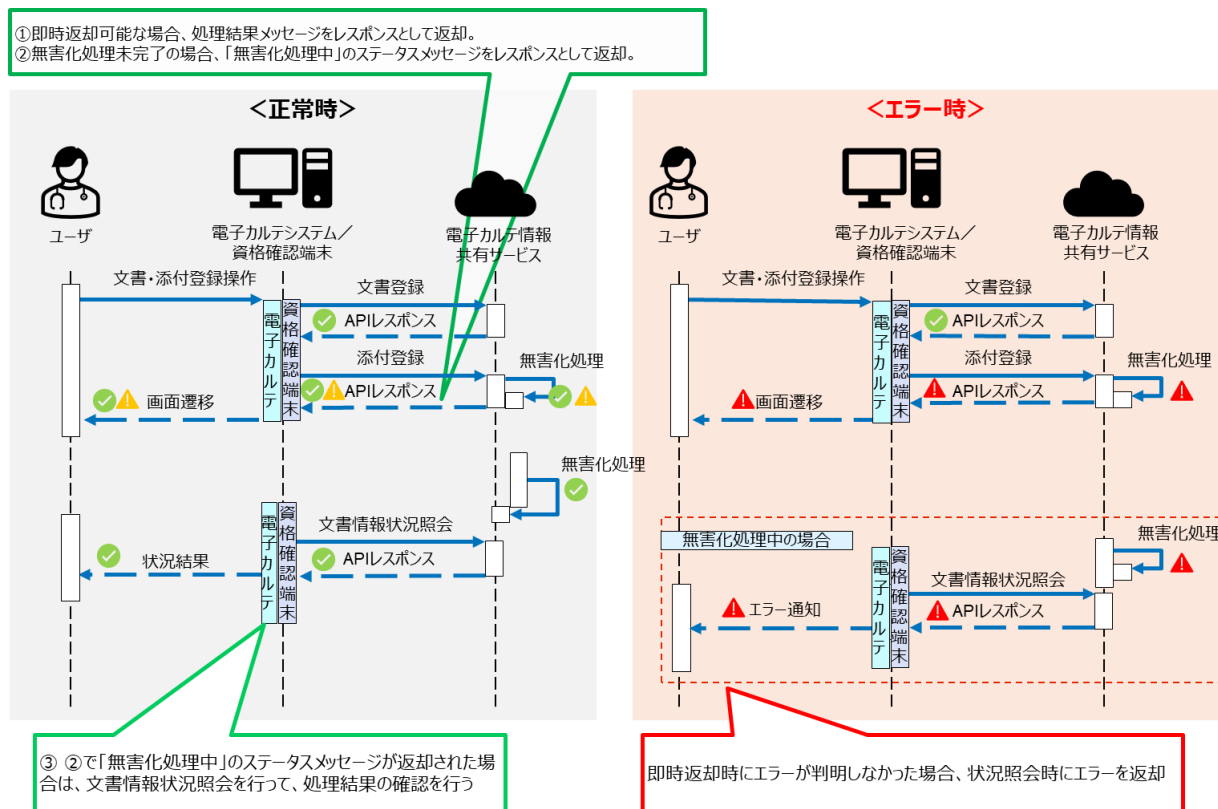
①即時返却可能な場合、処理結果メッセージをレスポンスとして返却。
②無害化処理未完了の場合、「無害化処理中」のステータスメッセージをレスポンスとして返却。

＜正常時＞

ユーザ

電子カルテシステム／資格確認端末

電子カルテ情報共有サービス

文書・添付登録操作

文書登録

電子カルテ

資格確認端末

APIレスポンス

添付登録

無害化処理

APIレスポンス

画面遷移

無害化処理

文書情報状況照会

電子カルテ

資格確認端末

状況結果

APIレスポンス

③ ②で「無害化処理中」のステータスメッセージが返却された場合は、文書情報状況照会を行って、処理結果の確認を行う

＜エラー時＞

ユーザ

電子カルテシステム／資格確認端末

電子カルテ情報共有サービス

文書・添付登録操作

文書登録

電子カルテ

資格確認端末

APIレスポンス

添付登録

無害化処理

APIレスポンス

画面遷移

無害化処理中の場合

無害化処理

文書情報状況照会

電子カルテ

資格確認端末

エラー通知

APIレスポンス

即時返却時にエラーが判明しなかった場合、状況照会時にエラーを返却